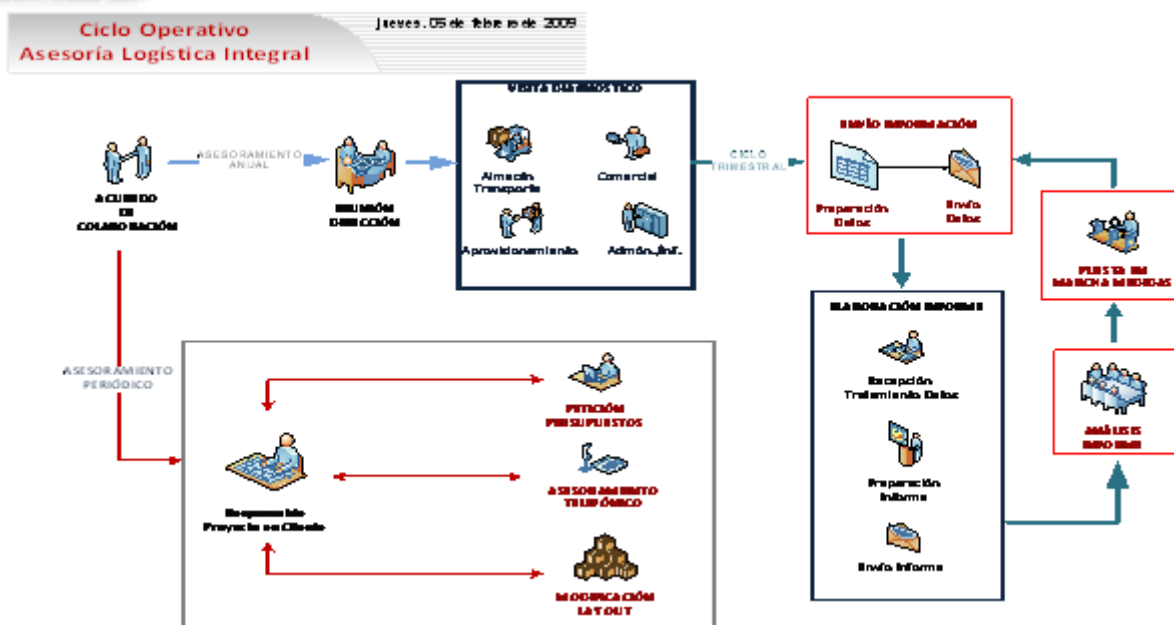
Ciclo Operativo
Asesoría Logística Integral

Jueves, 05 de febrero de 2009

ACUERDO DE COLABORACIÓN

ASESORAMIENTO ANUAL

REUNIÓN DIRECCIÓN

VISITA DIAGNÓSTICO

Almacén Transporte

Comercial

Aprovisionamiento

Admón./Inf.

CICLO TRIMESTRAL

ENVÍO INFORMACIÓN

Preparación Datos

Envío Datos

PUESTA EN MARCHA MEDIDAS

ELABORACIÓN INFORME

Recepción Tratamiento Datos

Preparación Informe

Envío Informe

ANÁLISIS INFORME

ASESORAMIENTO PERIÓDICO

PETICIÓN PRESUPUESTOS

ASESORAMIENTO TELEFÓNICO

Responsable Proyecto en Cliente

MODIFICACIÓN LAY OUT